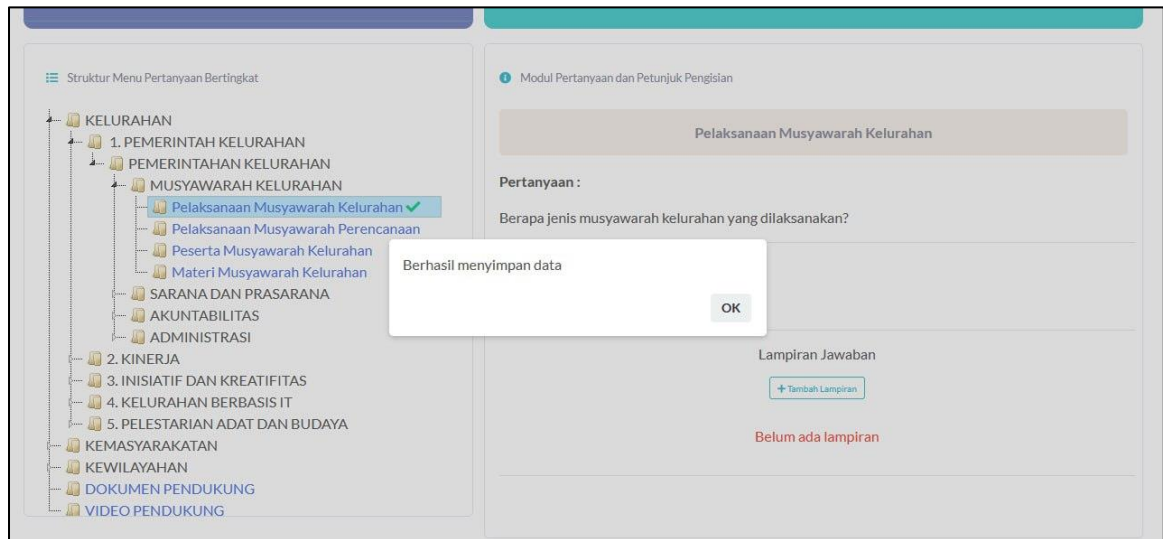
Struktur Menu Pertanyaan Bertingkat

KELURAHAN
1. PEMERINTAH KELURAHAN
PEMERINTAHAN KELURAHAN
MUSYAWARAH KELURAHAN
Pelaksanaan Musyawarah Kelurahan ✓
Pelaksanaan Musyawarah Perencanaan
Peserta Musyawarah Kelurahan
Materi Musyawarah Kelurahan
SARANA DAN PRASARANA
AKUNTABILITAS
ADMINISTRASI
2. KINERJA
3. INISIATIF DAN KREATIFITAS
4. KELURAHAN BERBASIS IT
5. PELESTARIAN ADAT DAN BUDAYA
KEMASYARAKATAN
KEWILAYAHAN
DOKUMEN PENDUKUNG
VIDEO PENDUKUNG

Modul Pertanyaan dan Petunjuk Pengisian

Pelaksanaan Musyawarah Kelurahan

Pertanyaan :

Berapa jenis musyawarah kelurahan yang dilaksanakan?

Berhasil menyimpan data

OK

Lampiran Jawaban

+ Tambah Lampiran

Belum ada lampiran